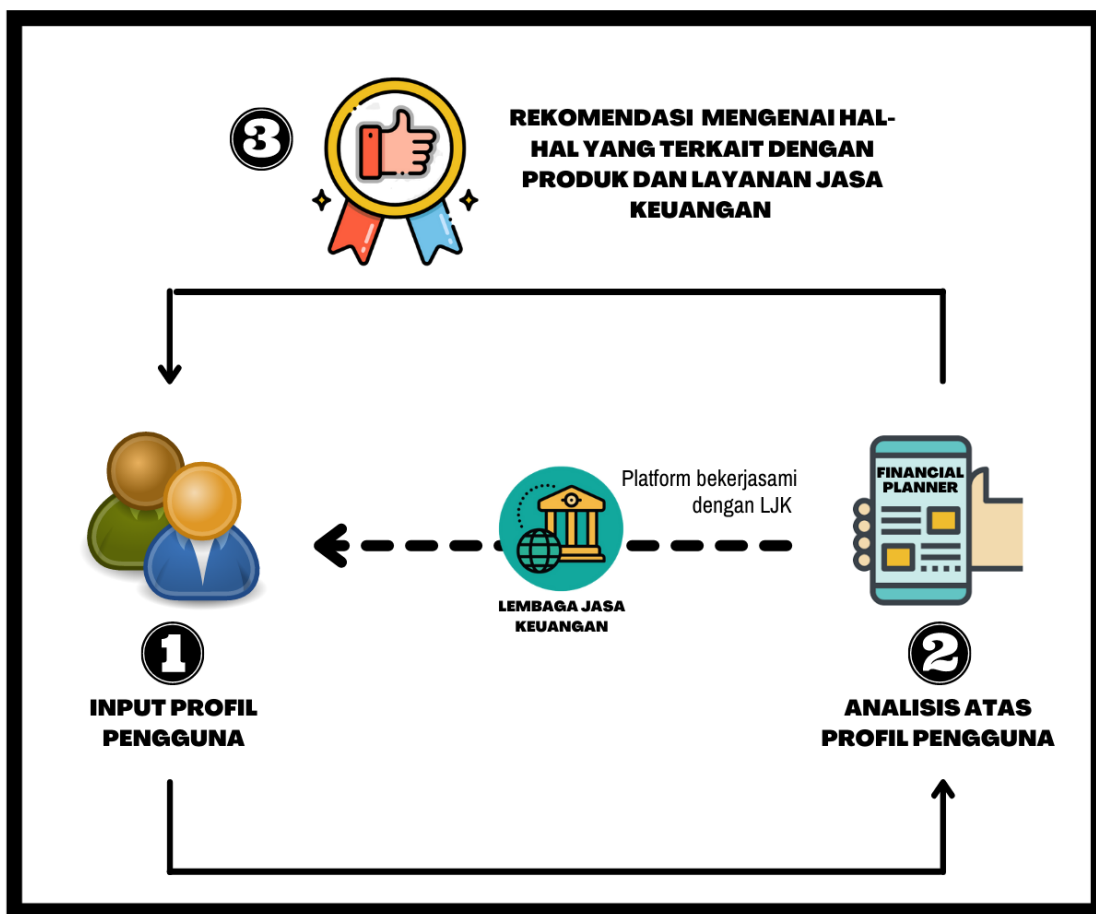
3

REKOMENDASI MENGENAI HAL-HAL YANG TERKAIT DENGAN PRODUK DAN LAYANAN JASA KEUANGAN

Platform bekerjasami dengan LJK

FINANCIAL PLANNER

LEMBAGA JASA KEUANGAN

1

INPUT PROFIL PENGGUNA

2

ANALISIS ATAS PROFIL PENGGUNA